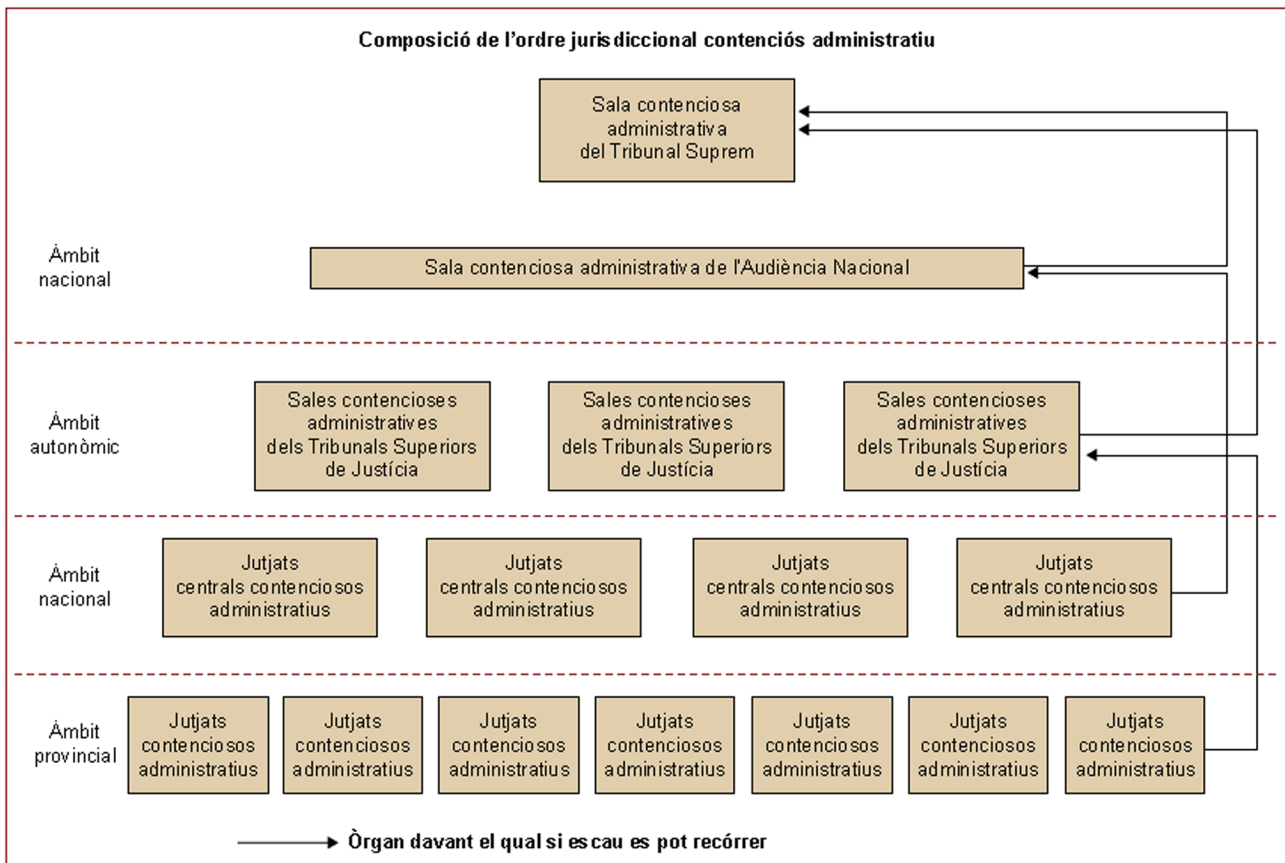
Composició de l'ordre jurisdiccional contenciós administratiu

Sala contenciosa administrativa del Tribunal Suprem

Àmbit nacional

Sala contenciosa administrativa de l'Audiència Nacional

Àmbit autonòmic

Sales contencioses administratives dels Tribunals Superiors de Justícia

Sales contencioses administratives dels Tribunals Superiors de Justícia

Sales contencioses administratives dels Tribunals Superiors de Justícia

Àmbit nacional

Jutjats centrals contenciosos administratius

Jutjats centrals contenciosos administratius

Jutjats centrals contenciosos administratius

Jutjats centrals contenciosos administratius

Àmbit provincial

Jutjats contenciosos administratius

Jutjats contenciosos administratius

Jutjats contenciosos administratius

Jutjats contenciosos administratius

Jutjats contenciosos administratius

Jutjats contenciosos administratius

Jutjats contenciosos administratius

Òrgan davant el qual si escau es pot recórrer